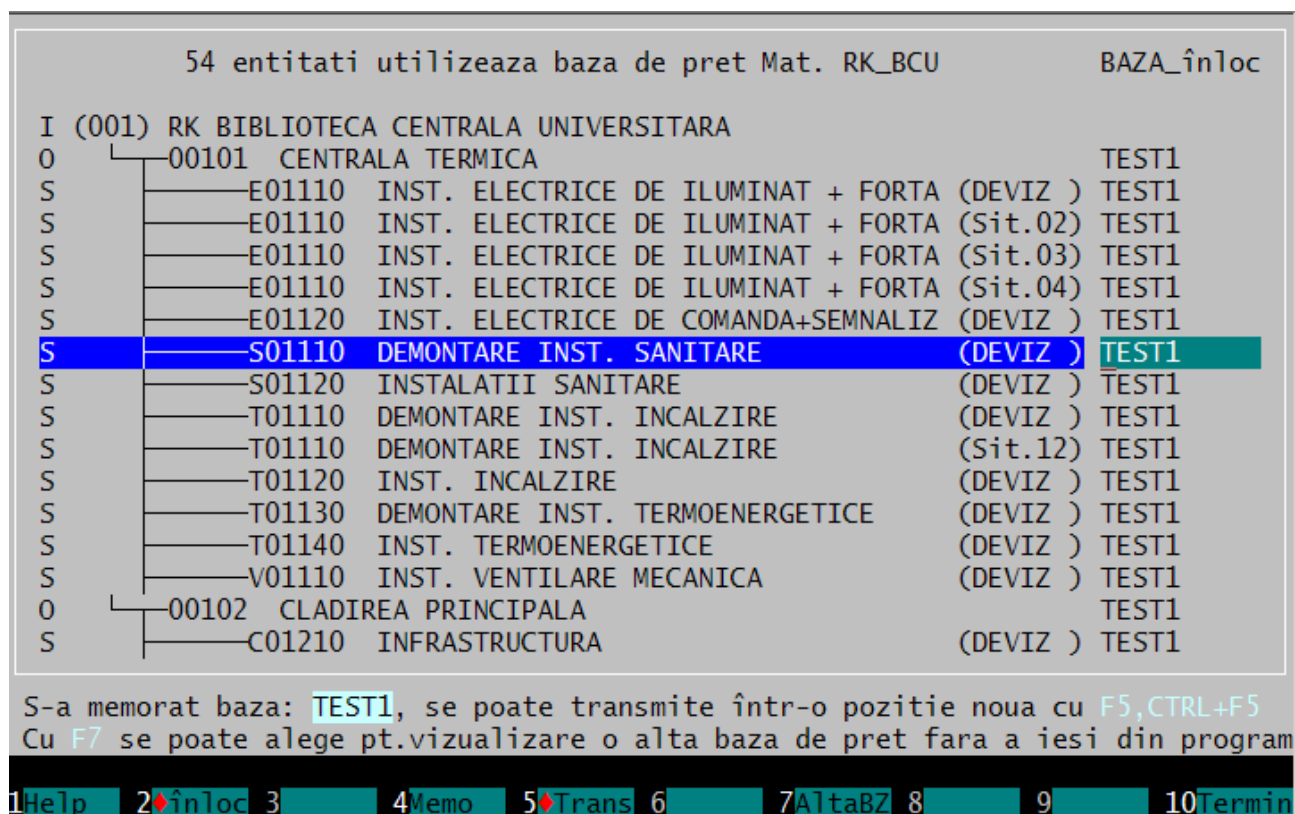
54 entitati utilizeaza baza de pret Mat. RK_BCU BAZA_înloc

I (001) RK BIBLIOTECA CENTRALA UNIVERSITARA
O 00101 CENTRALA TERMICA TEST1
S E01110 INST. ELECTRICE DE ILUMINAT + FORTA (DEVIZ ) TEST1
S E01110 INST. ELECTRICE DE ILUMINAT + FORTA (Sit.02) TEST1
S E01110 INST. ELECTRICE DE ILUMINAT + FORTA (Sit.03) TEST1
S E01110 INST. ELECTRICE DE ILUMINAT + FORTA (Sit.04) TEST1
S E01120 INST. ELECTRICE DE COMANDA+SEMNALIZ (DEVIZ ) TEST1
S S01110 DEMONTARE INST. SANITARE (DEVIZ ) TEST1
S S01120 INSTALATII SANITARE (DEVIZ ) TEST1
S T01110 DEMONTARE INST. INCALZIRE (DEVIZ ) TEST1
S T01110 DEMONTARE INST. INCALZIRE (Sit.12) TEST1
S T01120 INST. INCALZIRE (DEVIZ ) TEST1
S T01130 DEMONTARE INST. TERMOENERGETICE (DEVIZ ) TEST1
S T01140 INST. TERMOENERGETICE (DEVIZ ) TEST1
S V01110 INST. VENTILARE MECANICA (DEVIZ ) TEST1
O 00102 CLADIREA PRINCIPALA TEST1
S C01210 INFRASTRUCTURA (DEVIZ ) TEST1

S-a memorat baza: TEST1, se poate transmite într-o pozitie noua cu F5,CTRL+F5
Cu F7 se poate alege pt.vizualizare o alta baza de pret fara a iesi din program

1Help 2♦înloc 3 4Memo 5♦Trans 6 7AltaBZ 8 9 10Termin